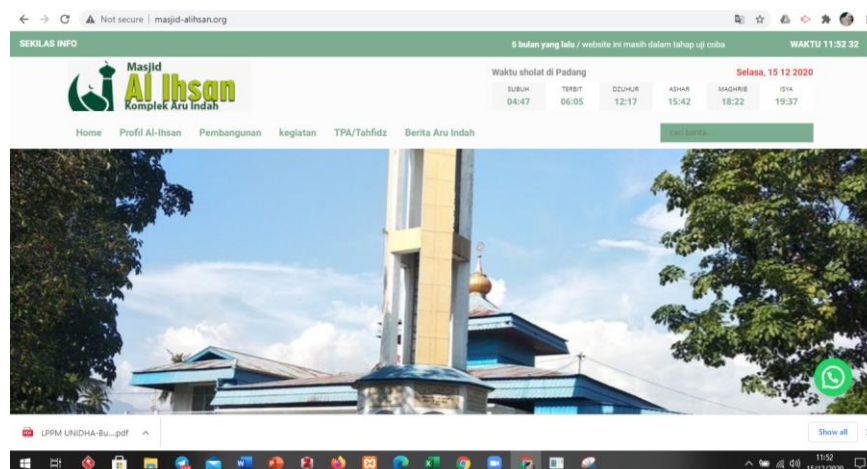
Not secure | masjid-alihsan.org

SEKILAS INFO

5 bulan yang lalu / website ini masih dalam tahap uji coba

WAKTU 11:52 32

Masjid
Al Ihsan
Komplek Aru Indah

Waktu sholat di Padang

Selasa, 15 12 2020

| SUBUH | TERBIT | DZUHUR | ASHAR | MAGHRIB | ISYA |
|---|---|---|---|---|---|
| 04:47 | 06:05 | 12:17 | 15:42 | 18:22 | 19:37 |

Home Profil Al-Ihsan Pembangunan kegiatan TPA/Tahfidz Berita Aru Indah

cari berita...

LPPM UNIDHA-Bu....pdf

Show all

11:52
15/12/2020